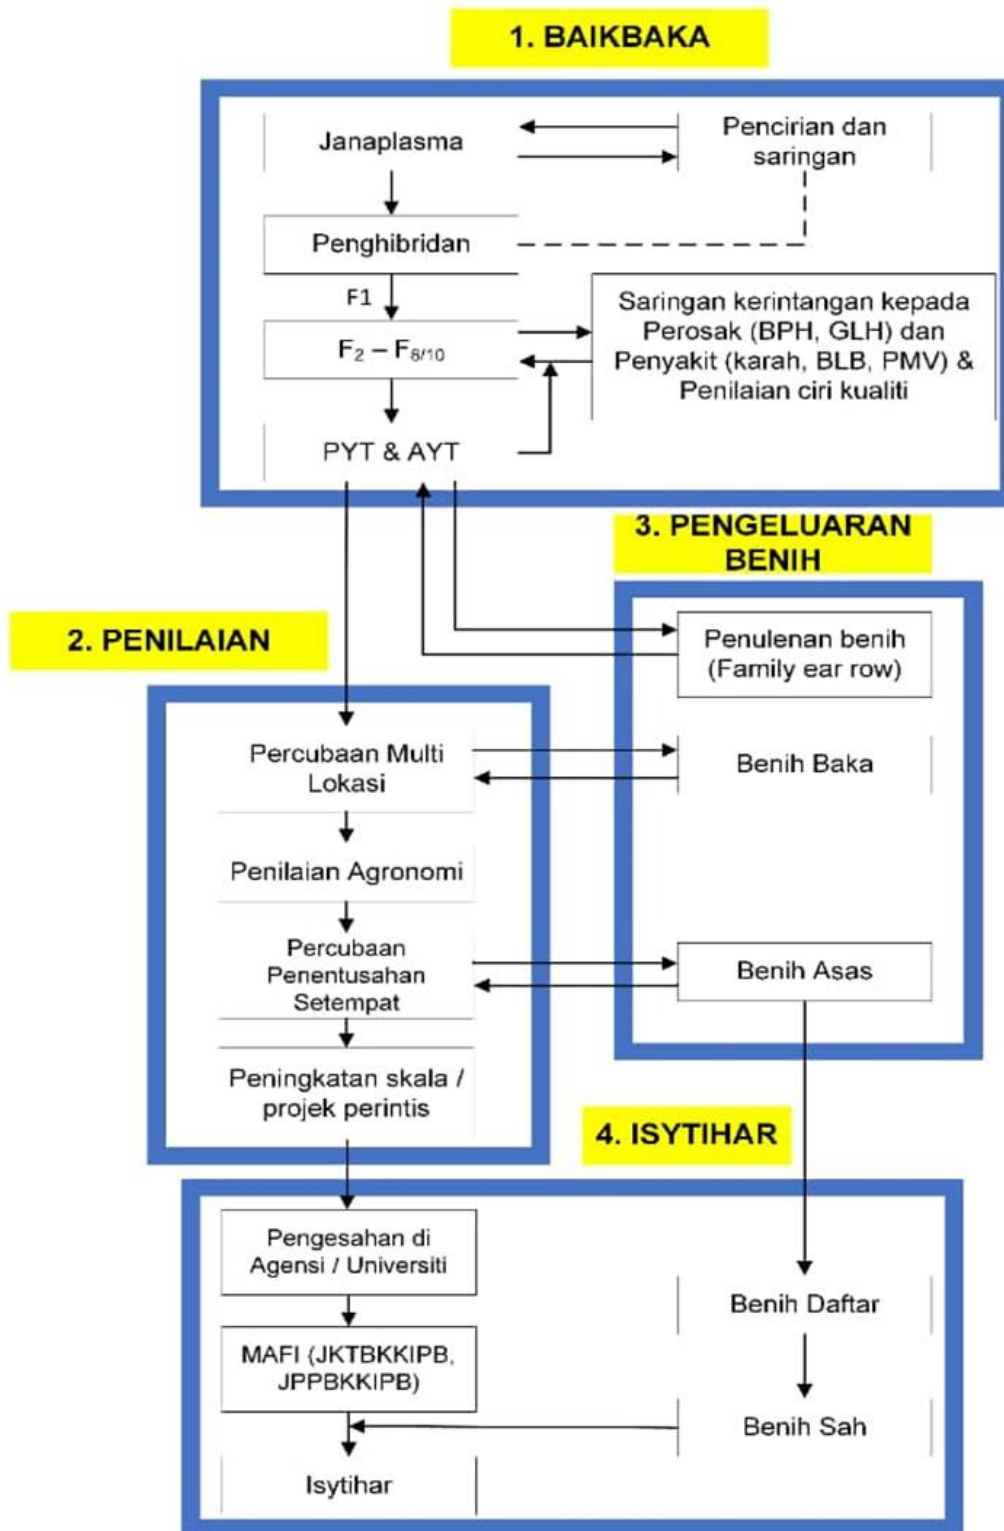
1. BAIKBAKA

Janaplasma

Pencirian dan saringan

Penghibridan

F1

$F_2 - F_{8/10}$

Saringan kerintangan kepada Perosak (BPH, GLH) dan Penyakit (karah, BLB, PMV) & Penilaian ciri kualiti

PYT & AYT

3. PENGELUARAN BENIH

2. PENILAIAN

Penulenan benih (Family ear row)

Percubaan Multi Lokasi

Benih Baka

Penilaian Agronomi

Percubaan Penentusahan Setempat

Benih Asas

Peningkatan skala / projek perintis

4. ISYTIHAR

Pengesahan di Agensi / Universiti

Benih Daftar

MAFI (JKTBKKIPB, JPPBKKIPB)

Benih Sah

Isytihar